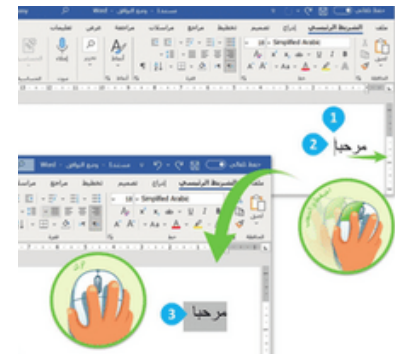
حفظ تلقائي مستند1 - Word وديع الرياض
ملف الشريط الرئيسي إدراج تصميم تخطيط مراجع مراسلات مراجعة عرض تعليمات
(ia) - Simplified Arabic
لصق الحافظة
1
2
مرحبا
حفظ تلقائي مستند1 - Word وديع الرياض
ملف الشريط الرئيسي إدراج تصميم تخطيط مراجع مراسلات
(ia) - Simplified Arabic
لصق الحافظة
3
مرحبا